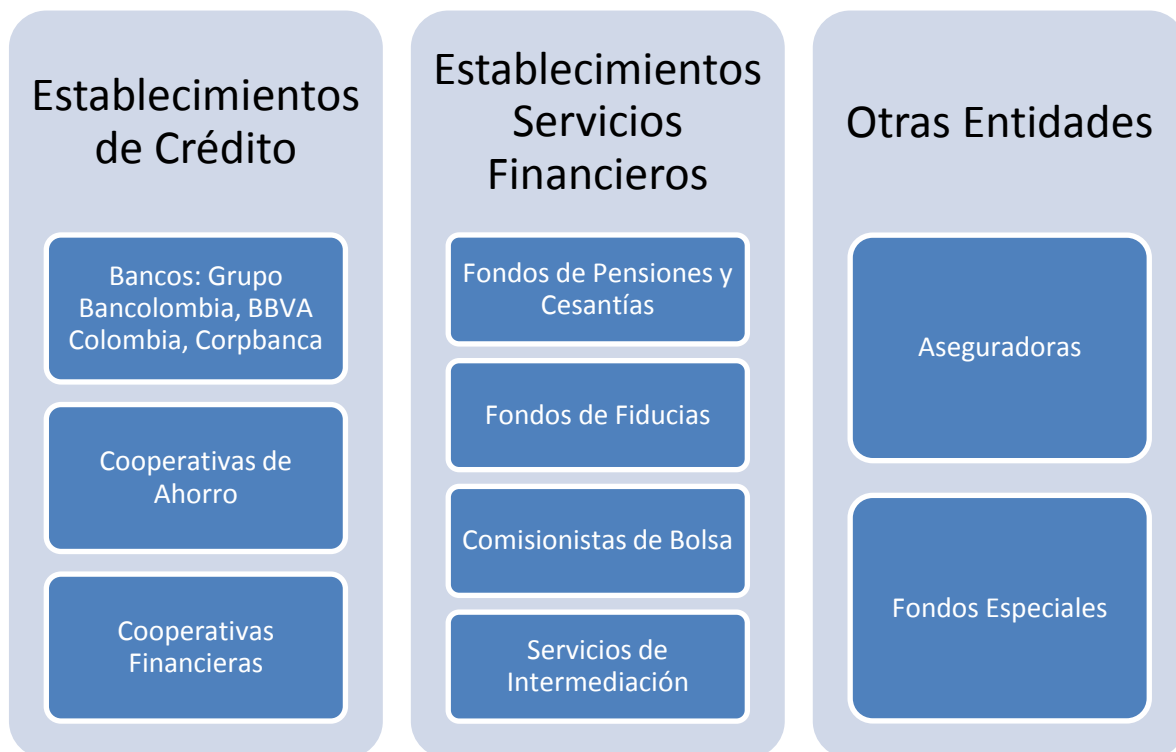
Establecimientos de Crédito

Bancos: Grupo Bancolombia, BBVA Colombia, Corpbanca

Cooperativas de Ahorro

Cooperativas Financieras

Establecimientos Servicios Financieros

Fondos de Pensiones y Cesantías

Fondos de Fiducias

Comisionistas de Bolsa

Servicios de Intermediación

Otras Entidades

Aseguradoras

Fondos Especiales